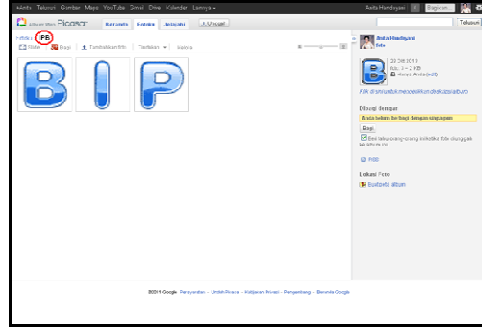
+Anda Telusuri Gambar Maps YouTube Gmail Drive Kalender Lainnya ▾

Anda Handayani · Bagikan

Album Web Picasa

Beranda Jelajahi Unggah

Telusuri

Beranda › PB

Slide Bagi Tambahkan foto Tindakan ▾ Semua

Anda Handayani

Info

B

26 Des 2013

foto 3 · 2 KB

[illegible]

Klik di sini untuk menambahkan deskripsi album

Dibagi dengan

Anda belum berbagi dengan siapa pun

Bagi

Beri tahu orang-orang ketika foto diunggah ke album ini

RSS

Lokasi Foto

Tambahkan album

©2014 Google · Persyaratan · Untuk Picasa · Kebijakan Privasi · Pengembang · Beranda Google